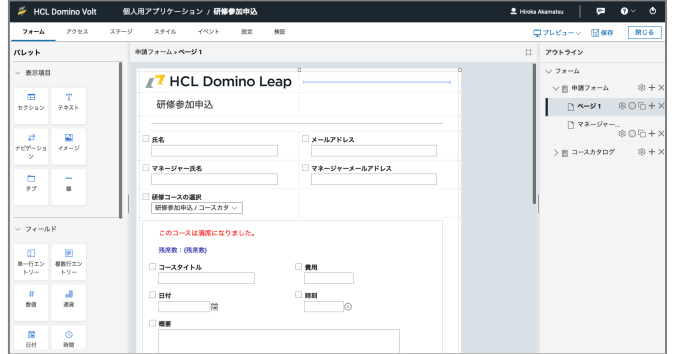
HCL Domino Volt 個人用アプリケーション / 研修参加申込

Hiroka Akamatsu

フォーム アクセス ステージ スタイル イベント 設定 検証

プレビュー 保存 閉じる

パレット

表示項目

セクション テキスト

ナビゲーション イメージ

タブ 線

フィールド

単一行エントリー 複数行エントリー

数値 通貨

日付 時刻

申請フォーム › ページ 1

HCL Domino Leap

研修参加申込

氏名

メールアドレス

マネージャー氏名

マネージャーメールアドレス

研修コースの選択

研修参加申込 / コースカタ

このコースは満席になりました。

残席数：{残席数}

コースタイトル

費用

日付

時刻

概要

アウトライン

フォーム

申請フォーム

ページ 1

マネージャー...

コースカタログ